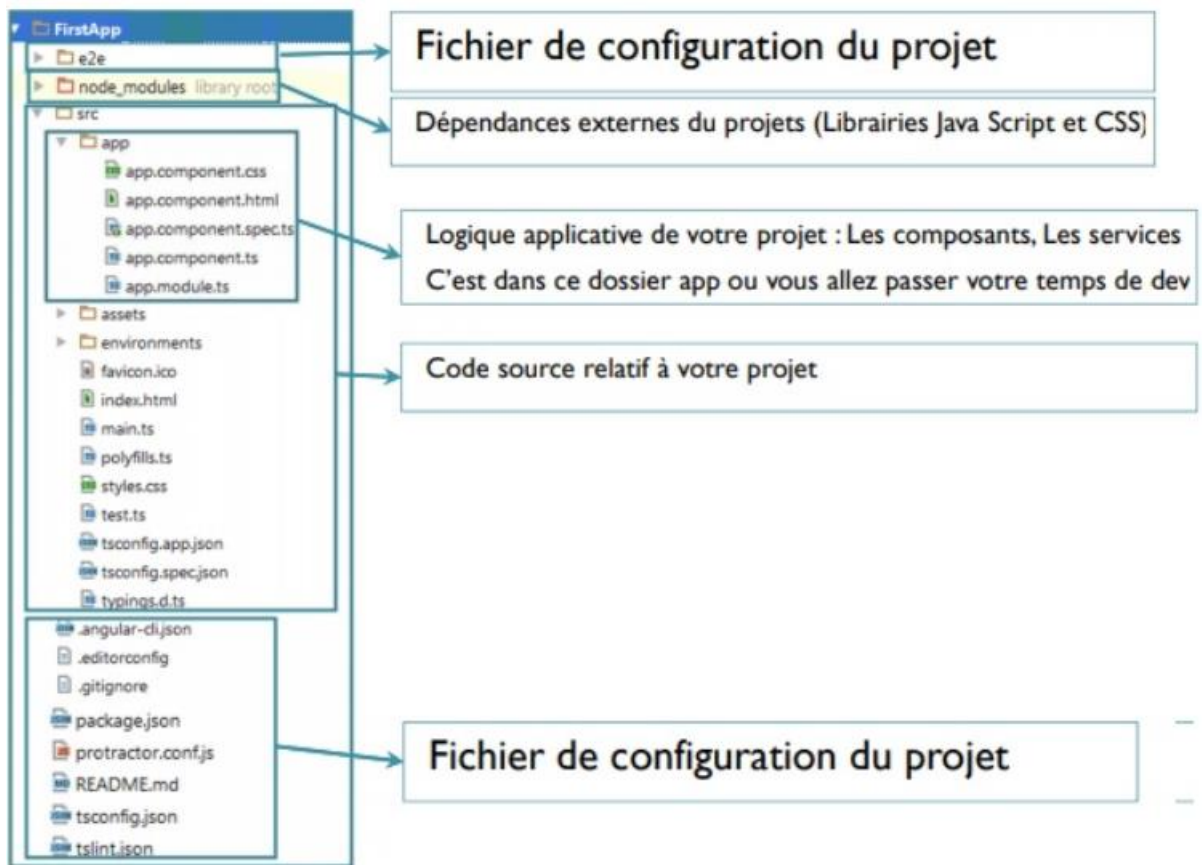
FirstApp
e2e
node_modules library root
src
app
app.component.css
app.component.html
app.component.spec.ts
app.component.ts
app.module.ts
assets
environments
favicon.ico
index.html
main.ts
polyfills.ts
styles.css
test.ts
tsconfig.app.json
tsconfig.spec.json
typings.d.ts
.angular-cli.json
.editorconfig
.gitignore
package.json
protractor.conf.js
README.md
tsconfig.json
tslint.json

Fichier de configuration du projet

Dépendances externes du projets (Librairies Java Script et CSS)

Logique applicative de votre projet : Les composants, Les services

C'est dans ce dossier app ou vous allez passer votre temps de dev

Code source relatif à votre projet

Fichier de configuration du projet